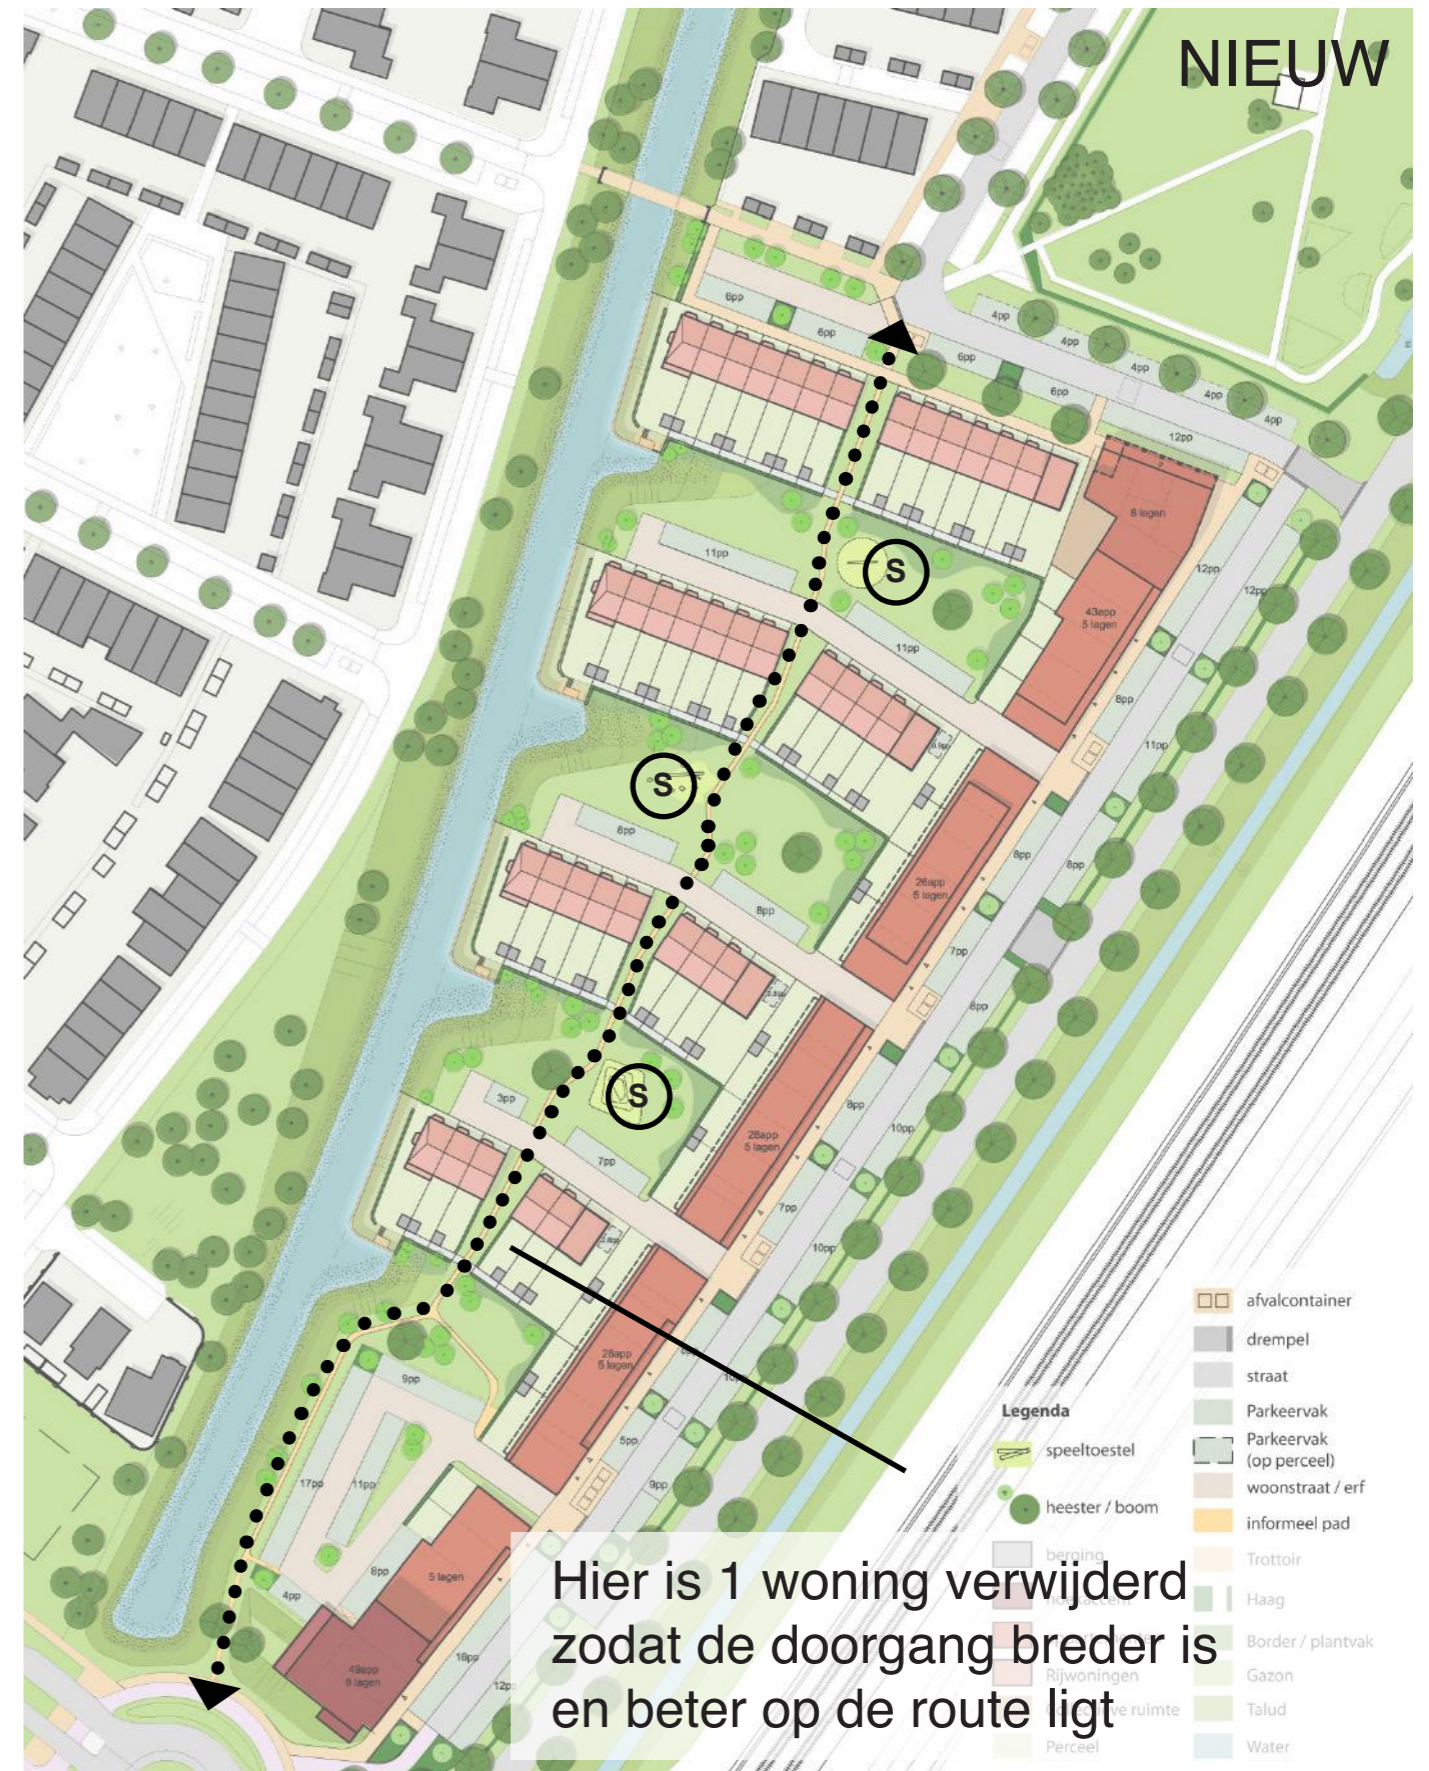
NIEUW

6pp
6pp
6pp
4pp
4pp
4pp
4pp
4pp
6pp
12pp
6 lagen
11pp
S
12pp
12pp
43app
5 lagen
11pp
8pp
11pp
S
8pp
8pp
28app
5 lagen
8pp
8pp
7pp
8pp
S
3pp
7pp
28app
5 lagen
8pp
10pp
7pp
10pp
9pp
28app
5 lagen
5pp
9pp
17pp
11pp
8pp
5 lagen
4pp
49app
9 lagen
18pp
12p

Legenda
speeltoestel
heester / boom
berging
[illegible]
Rijwoningen
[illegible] ruimte
Perceel
afvalcontainer
drempel
straat
Parkeervak
Parkeervak (op perceel)
woonstraat / erf
informeel pad
Trottoir
Haag
Border / plantvak
Gazon
Talud
Water

Hier is 1 woning verwijderd zodat de doorgang breder is en beter op de route ligt